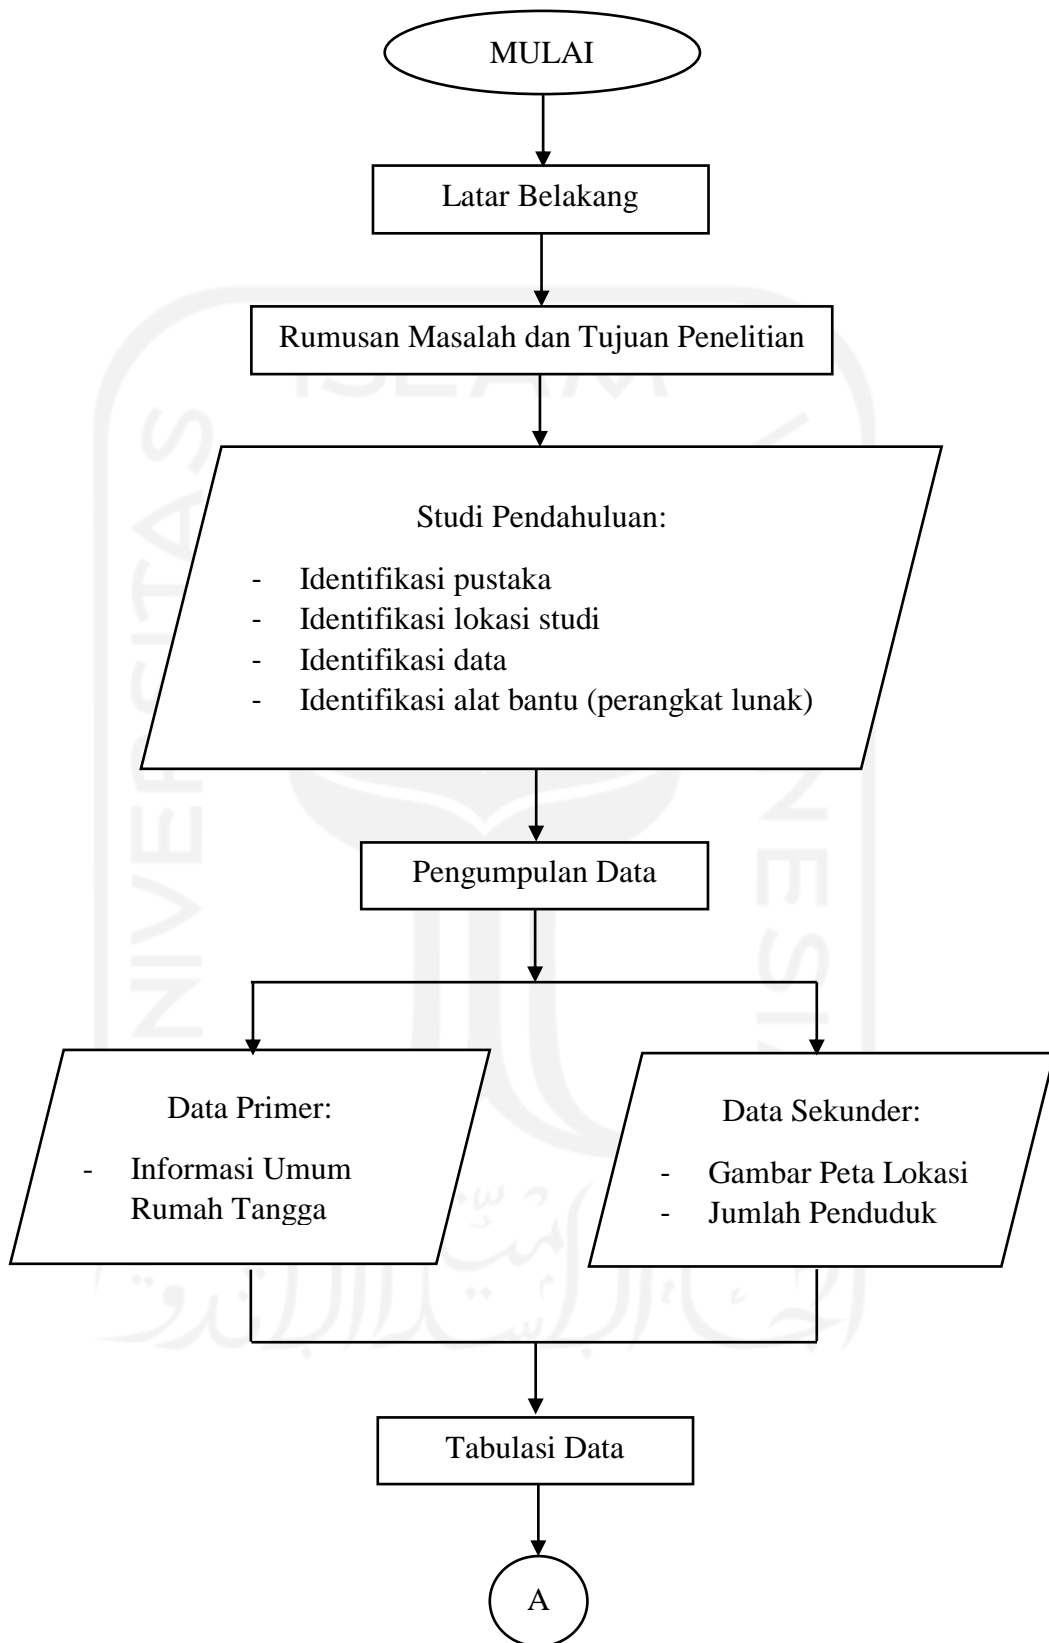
MULAI

Latar Belakang

Rumusan Masalah dan Tujuan Penelitian

Studi Pendahuluan:

- Identifikasi pustaka
- Identifikasi lokasi studi
- Identifikasi data
- Identifikasi alat bantu (perangkat lunak)

Pengumpulan Data

Data Primer:

- Informasi Umum Rumah Tangga

Data Sekunder:

- Gambar Peta Lokasi
- Jumlah Penduduk

Tabulasi Data

A